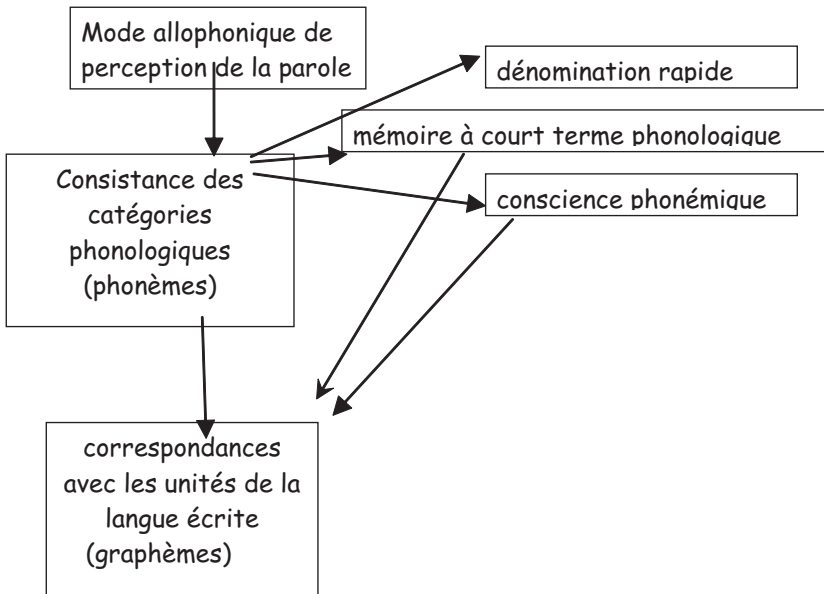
Mode allophonique de perception de la parole

dénomination rapide

mémoire à court terme phonologique

Consistance des catégories phonologiques (phonèmes)

conscience phonémique

correspondances avec les unités de la langue écrite (graphèmes)